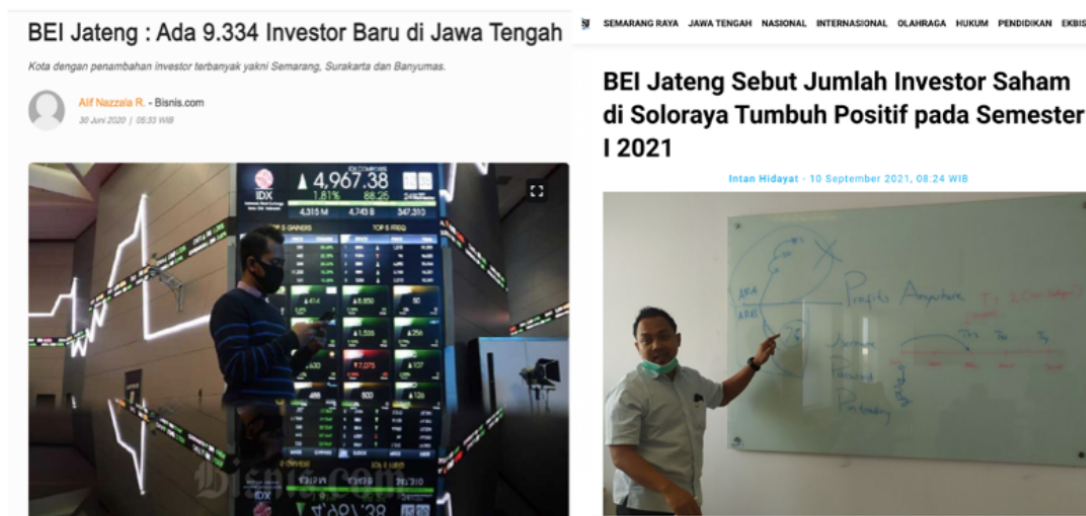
BEI Jateng : Ada 9.334 Investor Baru di Jawa Tengah

Kota dengan penambahan investor terbanyak yakni Semarang, Surakarta dan Banyumas.

Alif Nazzala R. - Bisnis.com
30 Juni 2020 | 05:33 WIB

IDX
4,967.38
1.61%
88.25
4,315 M
4,743 B
347,310
TOP 5 GAINERS
TOP 5 FREQ

Bisnis.com

SEMARANG RAYA JAWA TENGAH NASIONAL INTERNASIONAL OLAHRAGA HUKUM PENDIDIKAN EKBIS

BEI Jateng Sebut Jumlah Investor Saham di Soloraya Tumbuh Positif pada Semester I 2021

Intan Hidayat - 10 September 2021, 08:24 WIB

Profit Anywhere
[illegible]